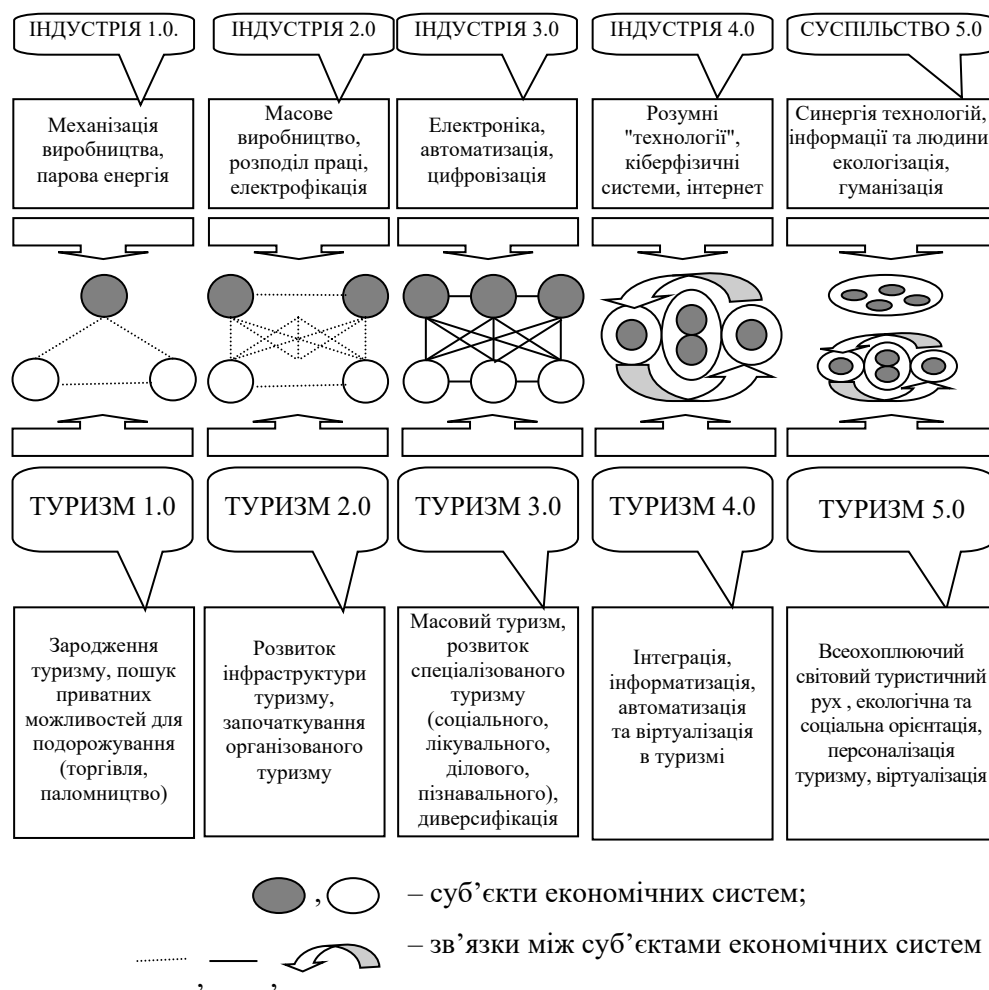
ІНДУСТРІЯ 1.0.

Механізація виробництва, парова енергія

ІНДУСТРІЯ 2.0

Масове виробництво, розподіл праці, електрофікація

ІНДУСТРІЯ 3.0

Електроніка, автоматизація, цифровізація

ІНДУСТРІЯ 4.0

Розумні "технології", кіберфізичні системи, інтернет

СУСПІЛЬСТВО 5.0

Синергія технологій, інформації та людини екологізація, гуманізація

ТУРИЗМ 1.0

Зародження туризму, пошук приватних можливостей для подорожування (торгівля, паломництво)

ТУРИЗМ 2.0

Розвиток інфраструктури туризму, започаткування організованого туризму

ТУРИЗМ 3.0

Масовий туризм, розвиток спеціалізованого туризму (соціального, лікувального, ділового, пізнавального), диверсифікація

ТУРИЗМ 4.0

Інтеграція, інформатизація, автоматизація та віртуалізація в туризмі

ТУРИЗМ 5.0

Всеохоплюючий світовий туристичний рух , екологічна та соціальна орієнтація, персоналізація туризму, віртуалізація

, – суб'єкти економічних систем;

, , – зв'язки між суб'єктами економічних систем